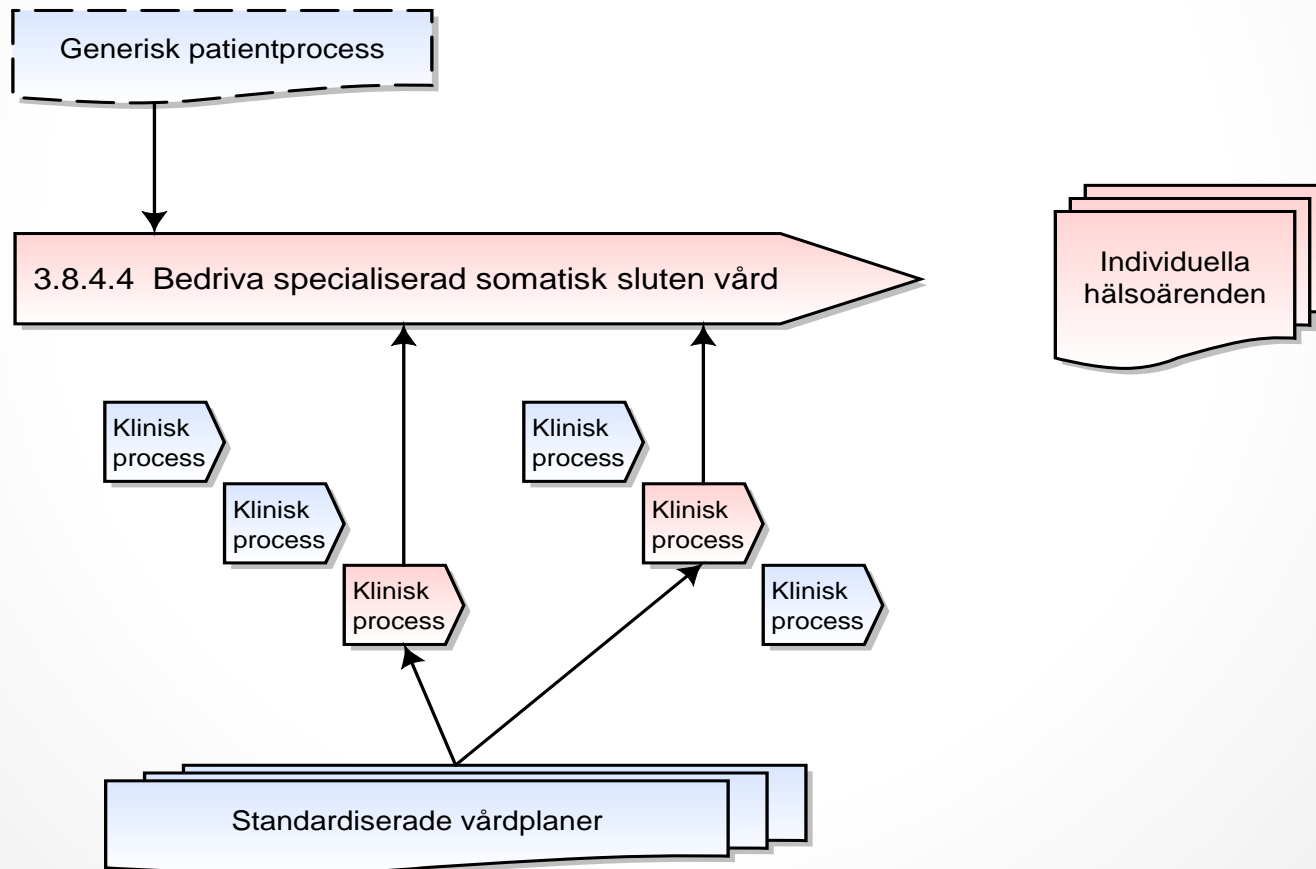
Generisk patientprocess

3.8.4.4 Bedriva specialiserad somatisk sluten vård

Individuella hälsoärenden

Klinisk process

Klinisk process

Klinisk process

Klinisk process

Klinisk process

Klinisk process

Standardiserade vårdplaner